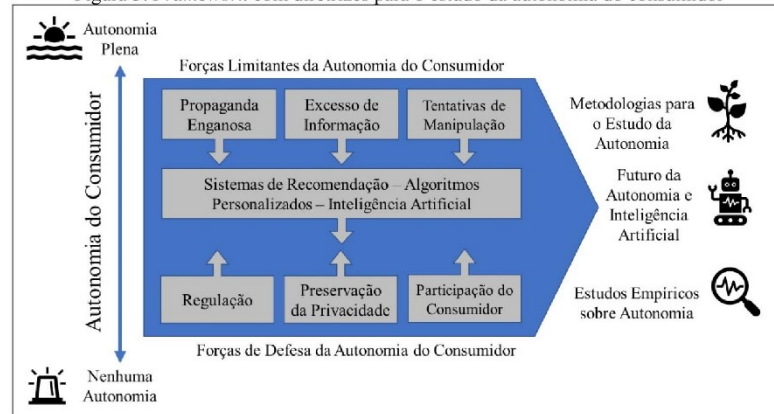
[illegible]

Autonomia Plena

Autonomia do Consumidor

Forças Limitantes da Autonomia do Consumidor

Propaganda Enganosa

Excesso de Informação

Tentativas de Manipulação

Sistemas de Recomendação – Algoritmos Personalizados – Inteligência Artificial

Regulação

Preservação da Privacidade

Participação do Consumidor

Forças de Defesa da Autonomia do Consumidor

Nenhuma Autonomia

Metodologias para o Estudo da Autonomia

Futuro da Autonomia e Inteligência Artificial

Estudos Empíricos sobre Autonomia